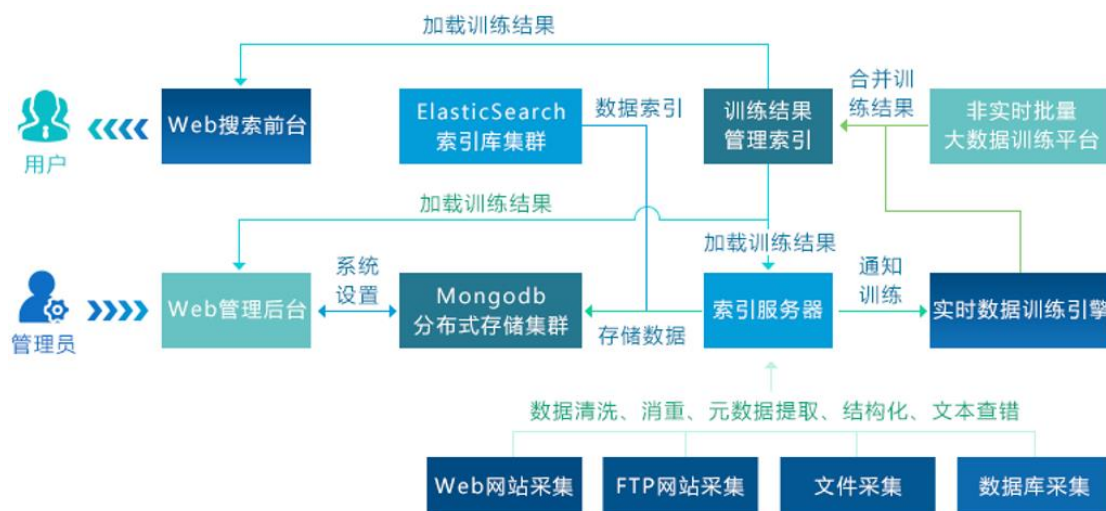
加载训练结果

用户

Web搜索前台

ElasticSearch 索引库集群

数据索引

训练结果管理索引

合并训练结果

非实时批量大数据训练平台

加载训练结果

加载训练结果

管理员

Web管理后台

系统设置

Mongodb 分布式存储集群

存储数据

索引服务器

通知训练

实时数据训练引擎

数据清洗、消重、元数据提取、结构化、文本查错

Web网站采集

FTP网站采集

文件采集

数据库采集